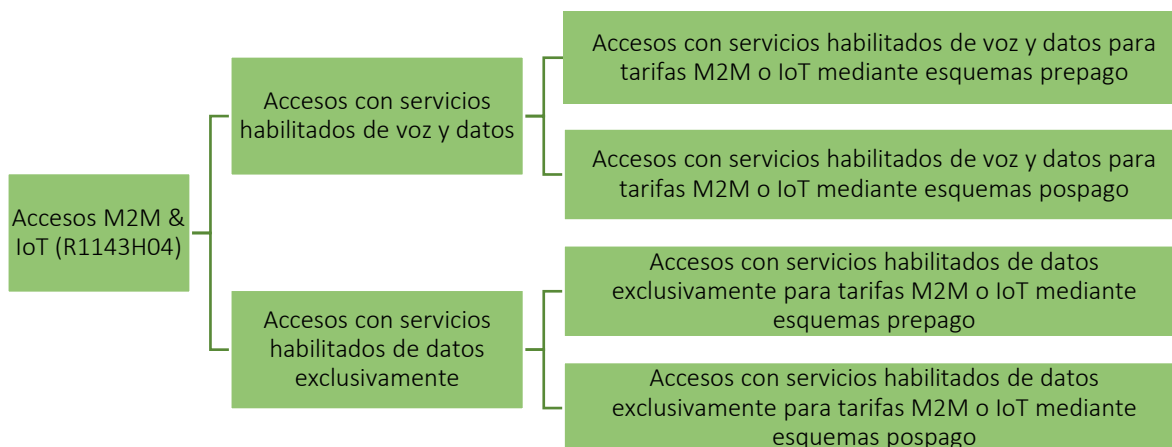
Accesos M2M & IoT (R1143H04)

Accesos con servicios habilitados de voz y datos

Accesos con servicios habilitados de voz y datos para tarifas M2M o IoT mediante esquemas prepago

Accesos con servicios habilitados de voz y datos para tarifas M2M o IoT mediante esquemas pospago

Accesos con servicios habilitados de datos exclusivamente

Accesos con servicios habilitados de datos exclusivamente para tarifas M2M o IoT mediante esquemas prepago

Accesos con servicios habilitados de datos exclusivamente para tarifas M2M o IoT mediante esquemas pospago